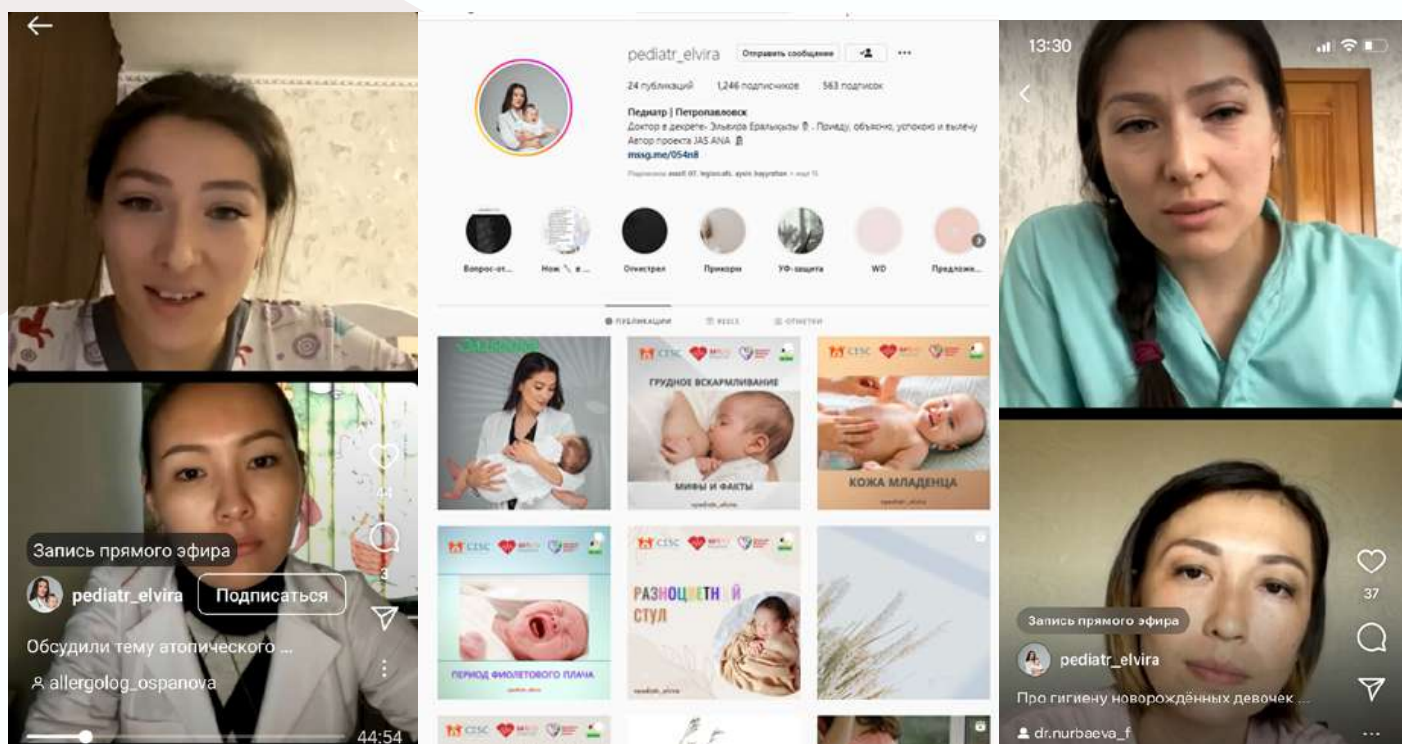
Запись прямого эфира

pediatr_elvira Подписаться

Обсудили тему атопического ...

allergolog_ospanova

44:54

pediatr_elvira Отправить сообщение ...

24 публикаций 1,246 подписчиков 563 подписок

Педиатр | Петропавловск
Доктор в декрете- Эльвира Ералықызы. Приеду, объясню, успокою и вылечу
Автор проекта JAS ANA
mssg.me/054n8

Подписаны: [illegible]

Вопрос-от... Нож \ в ... Отчестрел Прикорм УФ-защита WD Предложе...

ПУБЛИКАЦИИ REELS ОТМЕТКИ

ГРУДНОЕ ВСКАРМЛИВАНИЕ
МИФЫ И ФАКТЫ

КОЖА МЛАДЕНЦА

ПЕРИОД ФИОЛЕТОВОГО ПЛАЧА

РАЗНОЦВЕТНЫЙ СТУЛ

13:30

37

Запись прямого эфира

pediatr_elvira

Про гигиену новорождённых девочек ...

dr.nurbaeva_f